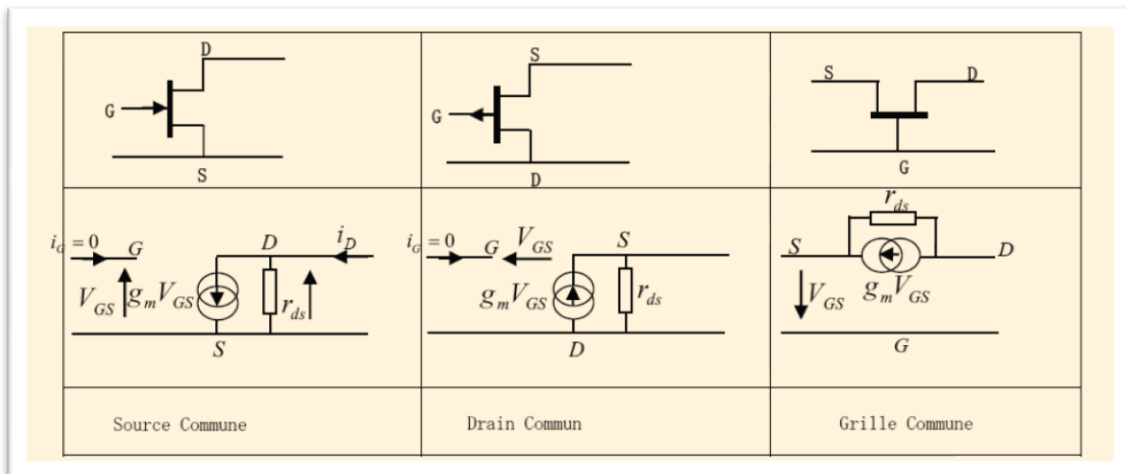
| D<br>G<br>S | S<br>G<br>D | S D<br>G |
|---|---|---|
| $i_G=0$ G D $i_D$<br>$V_{GS}$ $g_mV_{GS}$ $r_{ds}$<br>S | $i_G=0$ G $V_{GS}$ S<br>$g_mV_{GS}$ $r_{ds}$<br>D | $r_{ds}$<br>S D<br>$V_{GS}$ $g_mV_{GS}$<br>G |
| Source Commune | Drain Commun | Grille Commune |